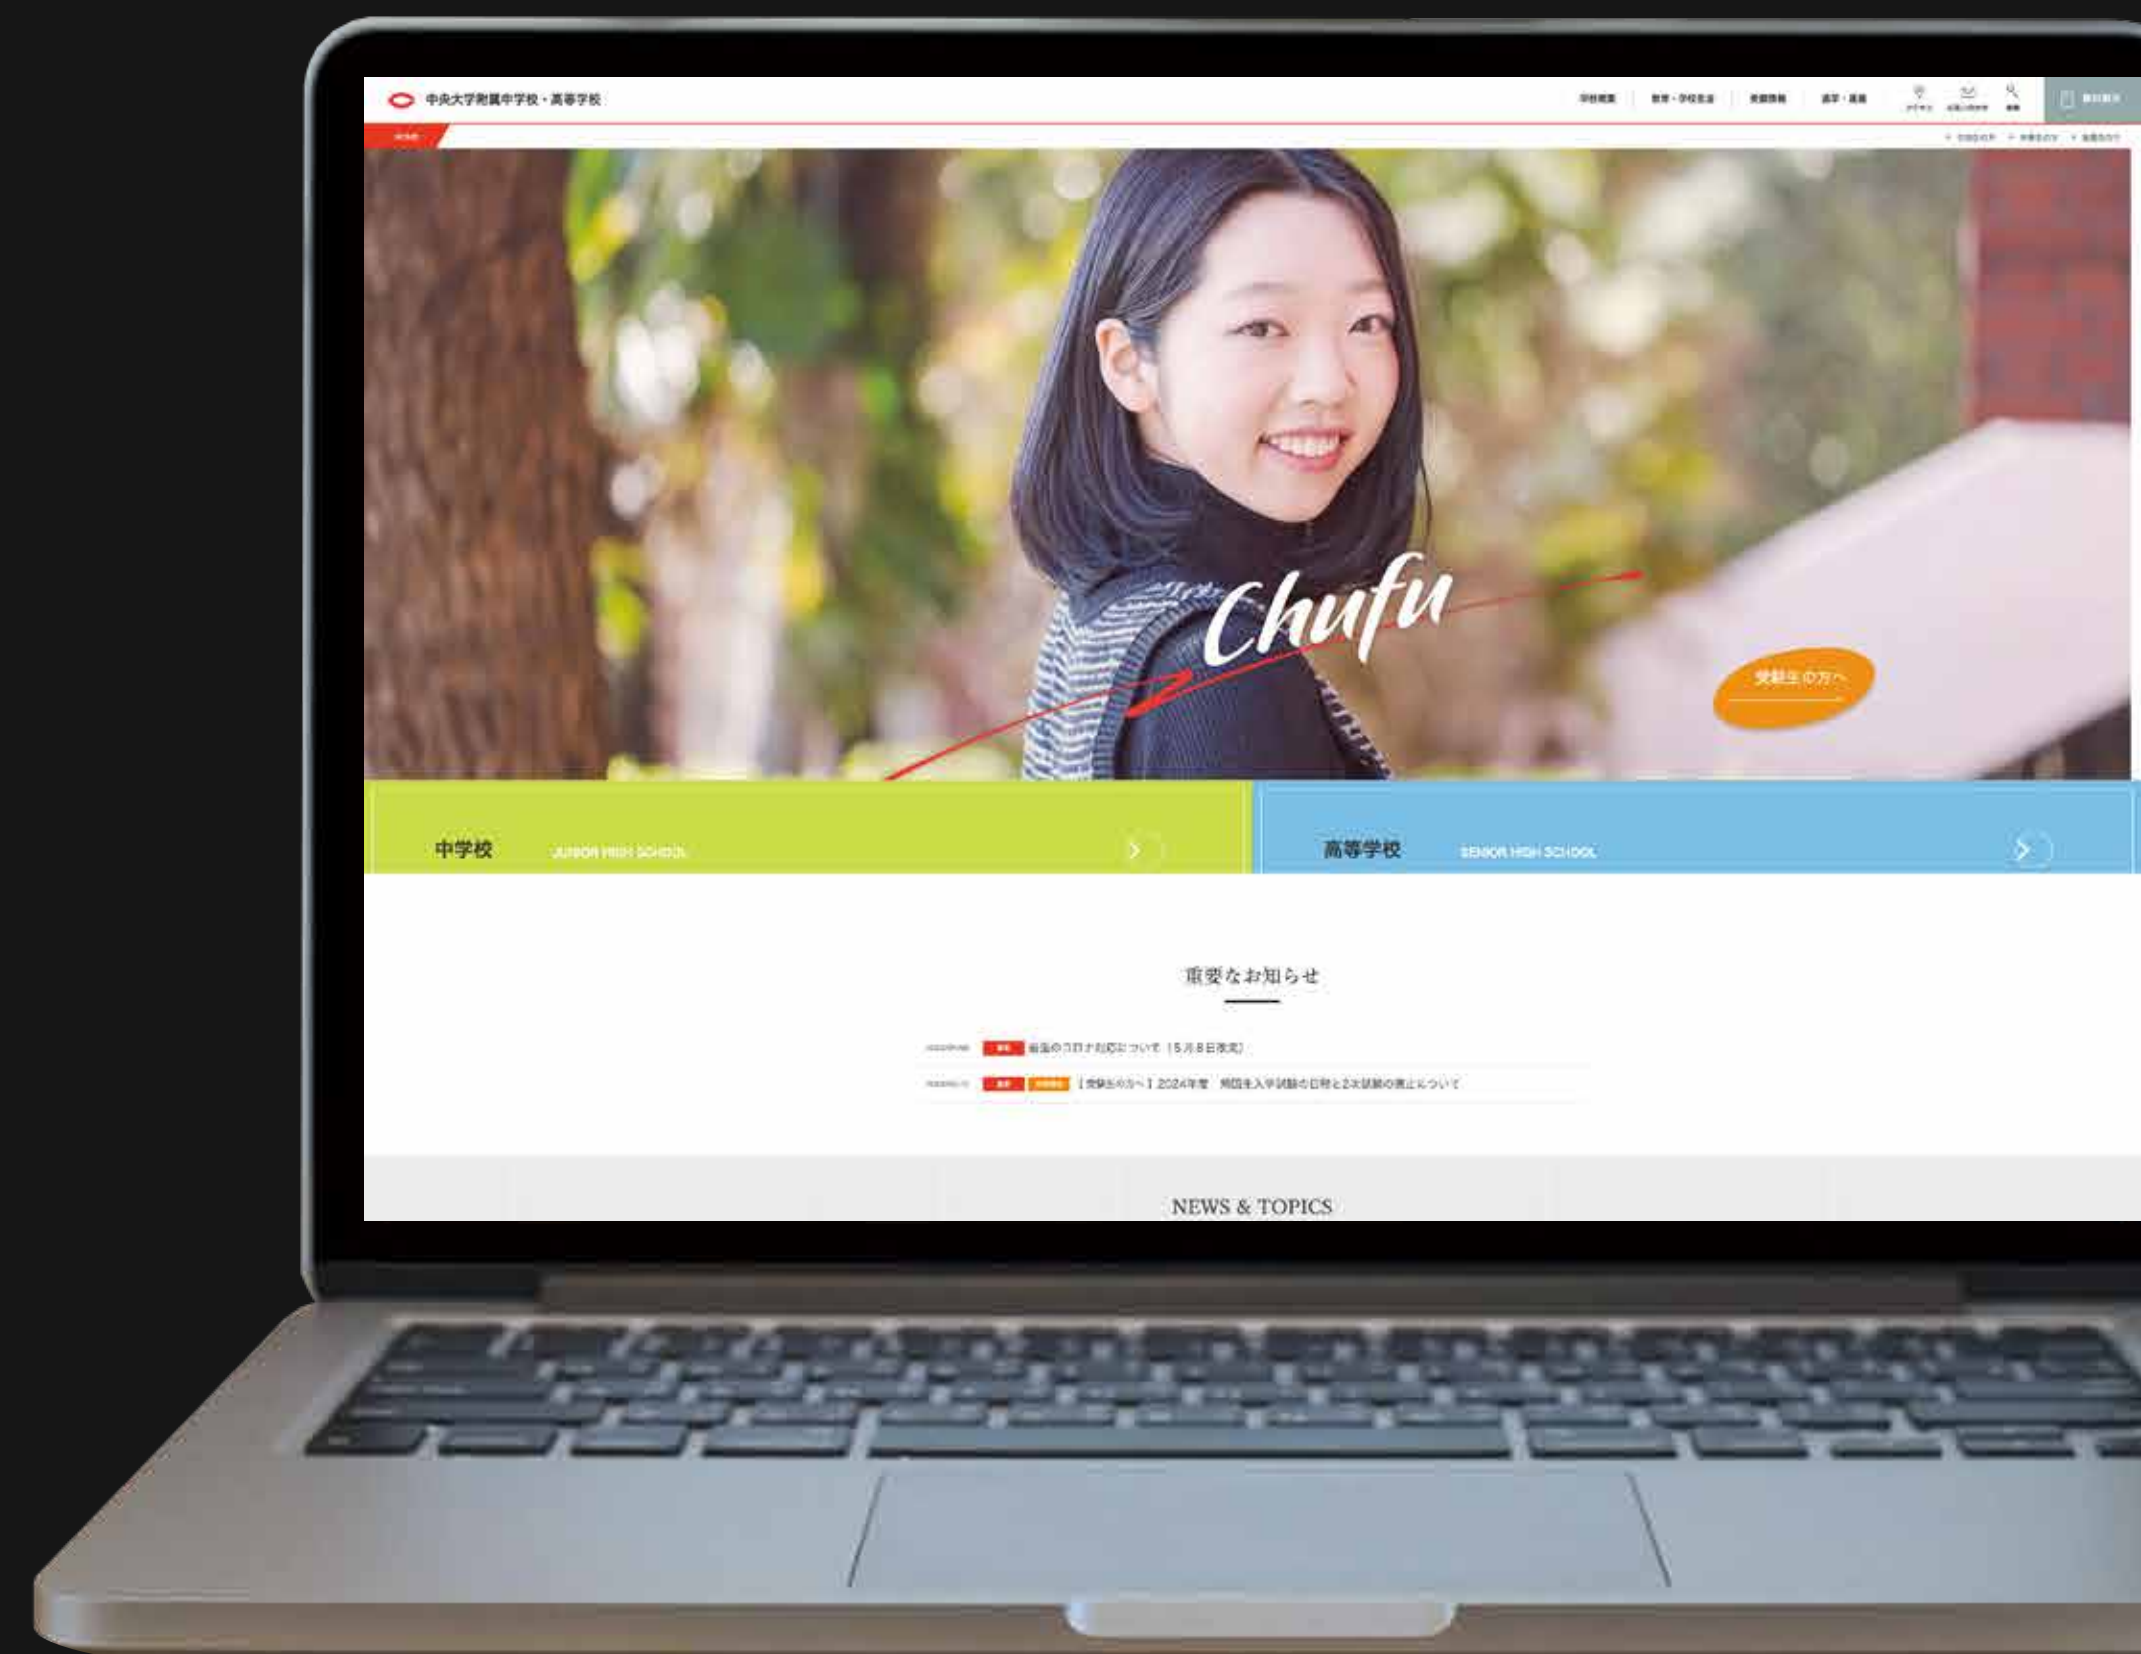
中央大学附属中学校・高等学校

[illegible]

Chufu

受験生の方へ

中学校 JUNIOR HIGH SCHOOL

高等学校 SENIOR HIGH SCHOOL

重要なお知らせ

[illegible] 本校のコロナ対応について（5月8日改定）

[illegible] 【受験生の方へ】2024年度 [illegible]

NEWS & TOPICS